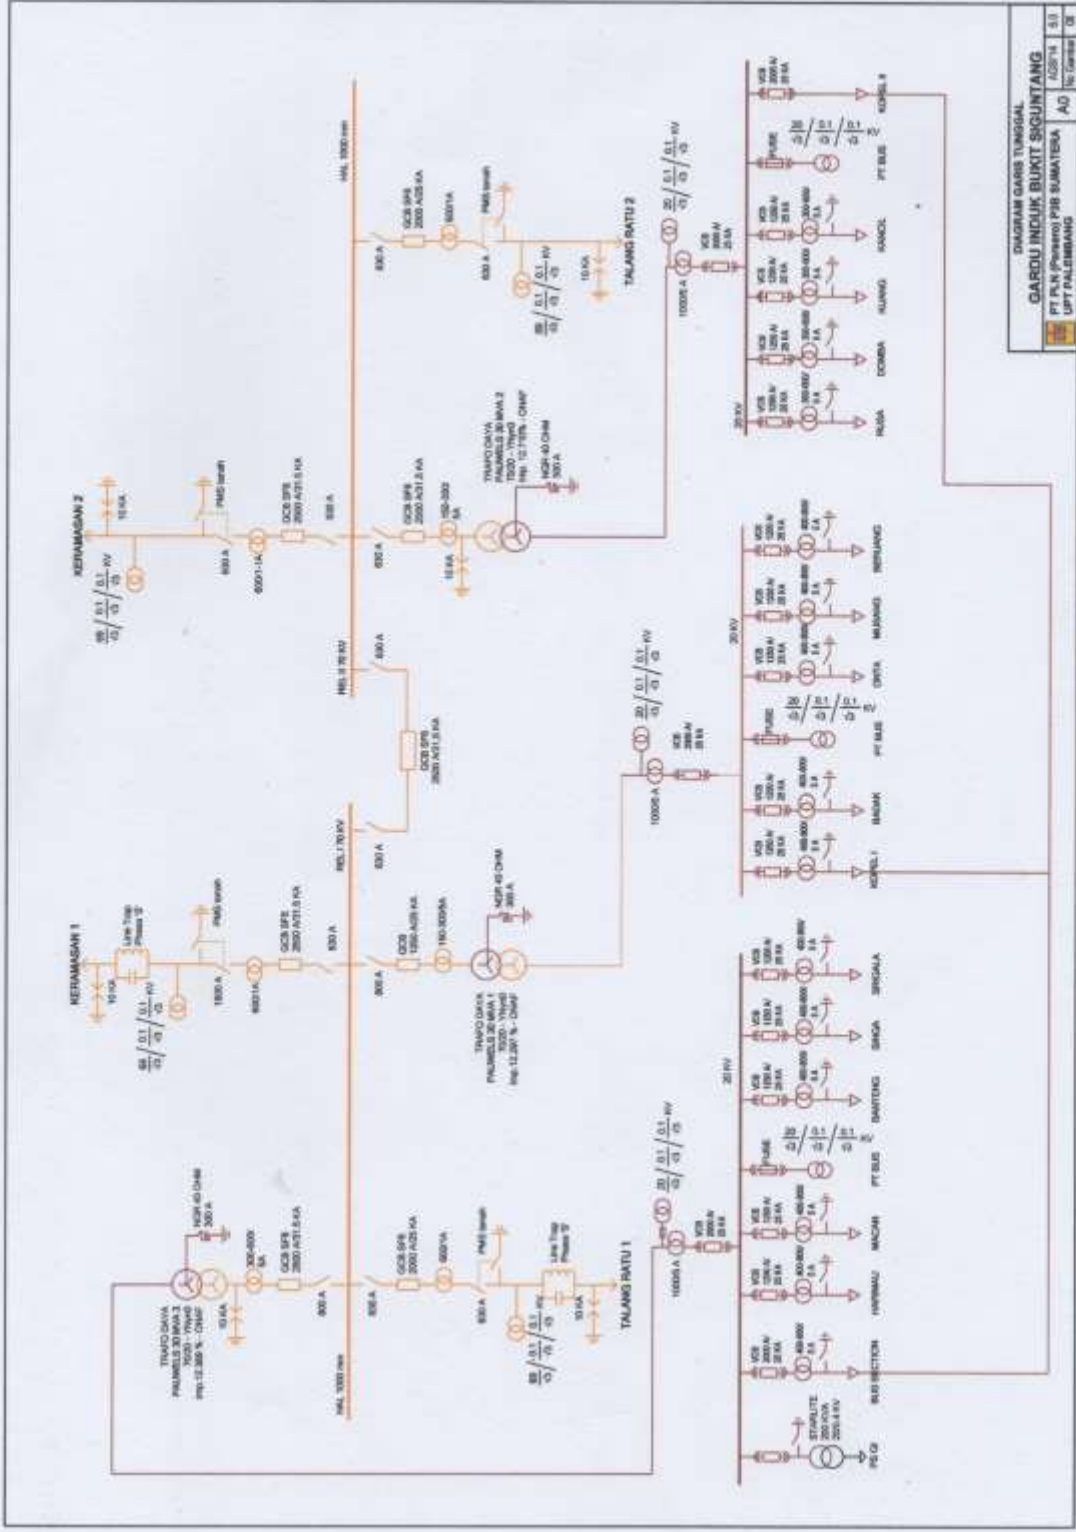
DIAGRAM GARIS TUNGGAL
GARDU INDUK BUKIT SIGUNTANG
PT PLN (Persero) P3B SUMATERA
UPT PALEMBANG
A0

KERAMASAN 2
KERAMASAN 1
TALANG RATU 2
TALANG RATU 1

TRAFO DAYA
PAUWELS 30 MVA 2
TRAFO DAYA
PAUWELS 30 MVA 1
TRAFO DAYA
PAUWELS 30 MVA 3

NGR 40 OHM
300 A

GCB SF6
2000 A/31.5 KA

GCB SF6
2000 A/25 KA

PMS tanah

630 A
800 A
1600 A
10 KA

Line Trap

20 KV

$\frac{20}{\sqrt{3}} / \frac{0.1}{\sqrt{3}} / \frac{0.1}{\sqrt{3}}$ KV

$\frac{66}{\sqrt{3}} / \frac{0.1}{\sqrt{3}} / \frac{0.1}{\sqrt{3}}$ KV

VCB
2000 A/
25 KA

VCB
1250 A/
25 KA

FUSE

PT BUS

RUSA
DOMBA
KIJANG
KANCIL
KOPEL II
KOPEL I
BADAK
CINTA
MUANG
BERUANG
PS GI
BUS SECTION
HARIMAU
MACAN
BANTENG
SINGA
SRIGALA

STARLITE
250 KVA
20/0.4 KV

10000 A